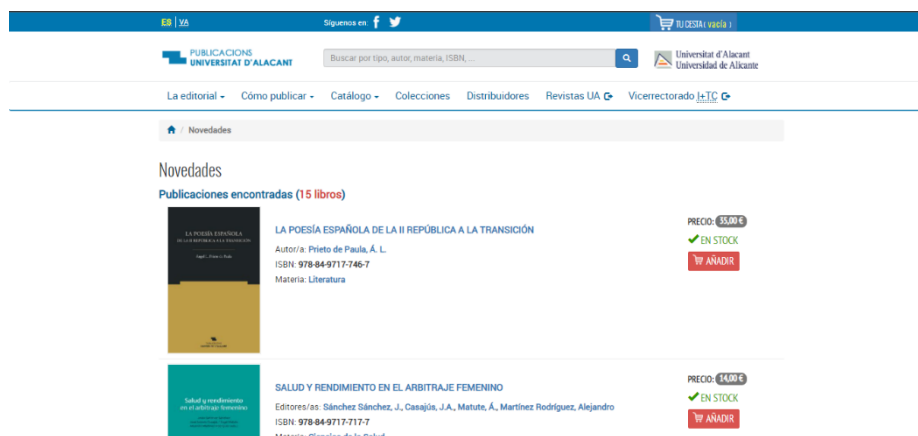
ES | VA

Síguenos en

TU CESTA ( vacía )

PUBLICACIONS UNIVERSITAT D'ALACANT

Buscar por tipo, autor, materia, ISBN, ...

Universitat d'Alacant
Universidad de Alicante

La editorial ▾ Cómo publicar ▾ Catálogo ▾ Colecciones Distribuidores Revistas UA Vicerrectorado I+TC

/ Novedades

Novedades

Publicaciones encontradas (15 libros)

LA POESÍA ESPAÑOLA DE LA II REPÚBLICA A LA TRANSICIÓN

Ángel L. Prieto de Paula

Autor/a: Prieto de Paula, Á. L.

ISBN: 978-84-9717-746-7

Materia: Literatura

PRECIO: 35,00 €

EN STOCK

AÑADIR

SALUD Y RENDIMIENTO EN EL ARBITRAJE FEMENINO

Salud y rendimiento en el arbitraje femenino

Editores/as: Sánchez Sánchez, J., Casajús, J.A., Matute, Á., Martínez Rodríguez, Alejandro

ISBN: 978-84-9717-717-7

Materia: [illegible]

PRECIO: 14,00 €

EN STOCK

AÑADIR